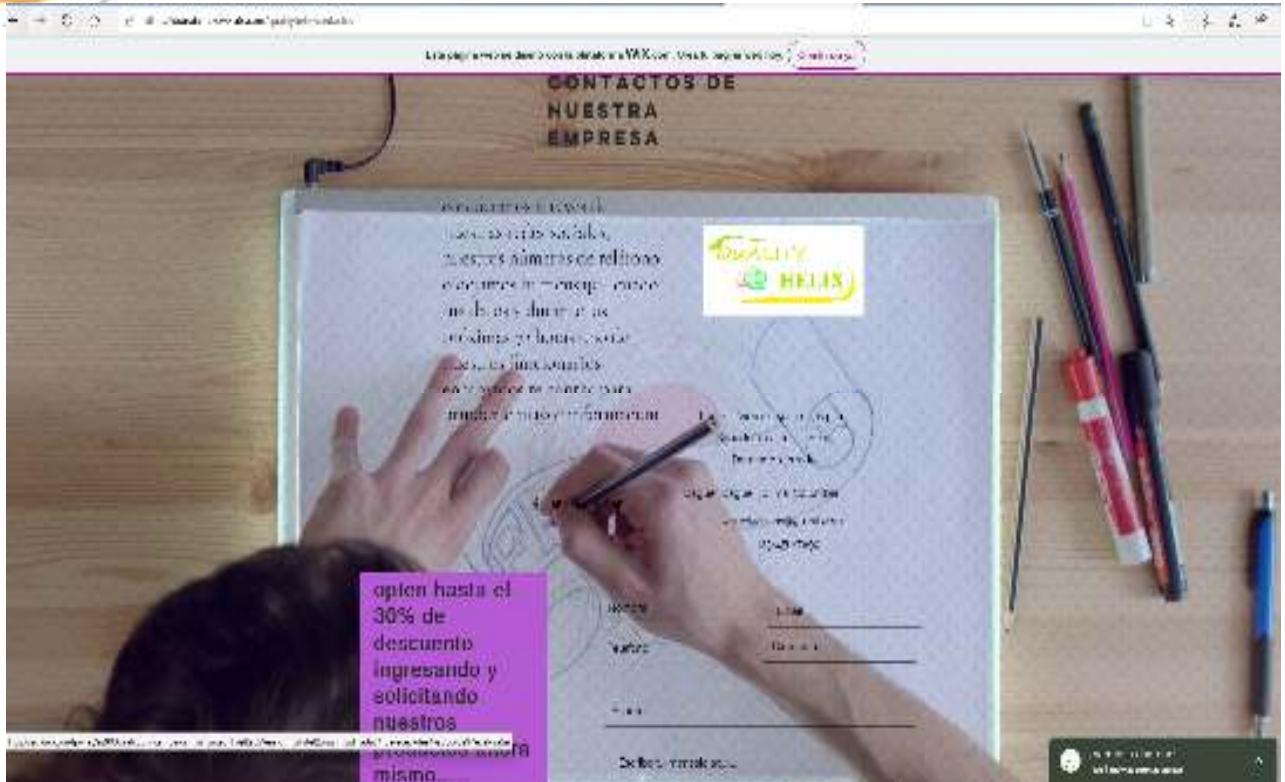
CONTACTOS DE NUESTRA EMPRESA

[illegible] redes sociales, nuestros números de teléfono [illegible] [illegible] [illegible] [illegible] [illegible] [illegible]

QUALITY HELIX

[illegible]

obten hasta el 30% de descuento ingresando y solicitando nuestros productos ahora mismo.....

Nombre
Nombre
Email

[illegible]

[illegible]